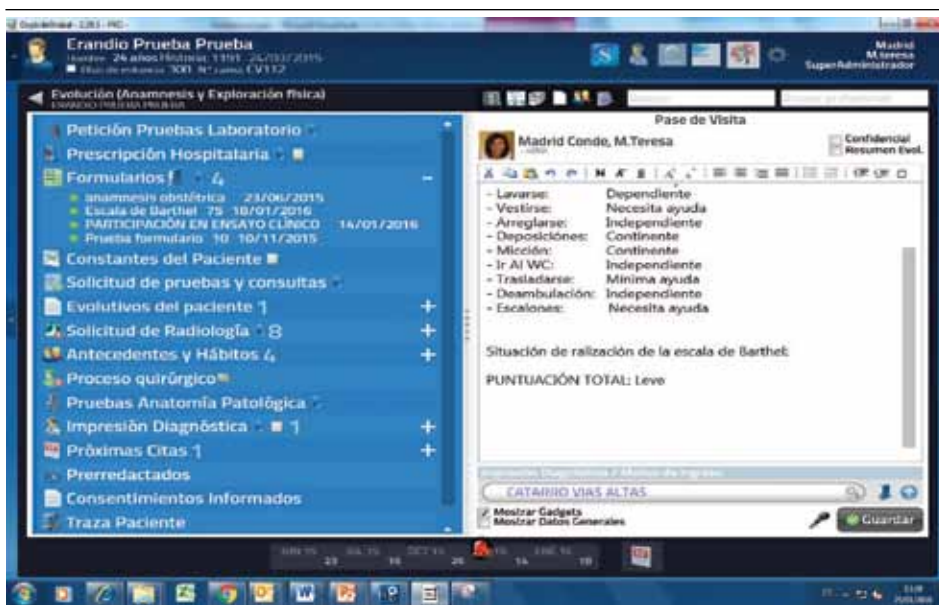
Erandio Prueba Prueba

24 años

Madrid
M.teresa
SuperAdministrador

Evolución (Anamnesis y Exploración física)

Pase de Visita

Petición Pruebas Laboratorio

Prescripción Hospitalaria

Formularios 4

anamnesis obstétrica 23/06/2015
Escala de Barthel 75 18/01/2016
PARTICIPACIÓN EN ENSAYO CLÍNICO 14/01/2016
Prueba formulario 10 10/11/2015

Constantes del Paciente

Solicitud de pruebas y consultas

Evolutivos del paciente 1

Solicitud de Radiología 8

Antecedentes y Hábitos 4

Proceso quirúrgico

Pruebas Anatomía Patológica

Impresión Diagnóstica 1

Próximas Citas 1

Prerredactados

Consentimientos Informados

Traza Paciente

Madrid Conde, M.Teresa

Confidencial
Resumen Evol.

- Lavarse: Dependiente
- Vestirse: Necesita ayuda
- Arreglarse: Independiente
- Deposiciones: Continente
- Micción: Continente
- Ir Al WC: Independiente
- Trasladarse: Mínima ayuda
- Deambulación: Independiente
- Escalones: Necesita ayuda

Situación de ralización de la escala de Barthel:

PUNTUACIÓN TOTAL: Leve

CATARRO VIAS ALTAS

Mostrar Gadgets
Mostrar Datos Generales

Guardar